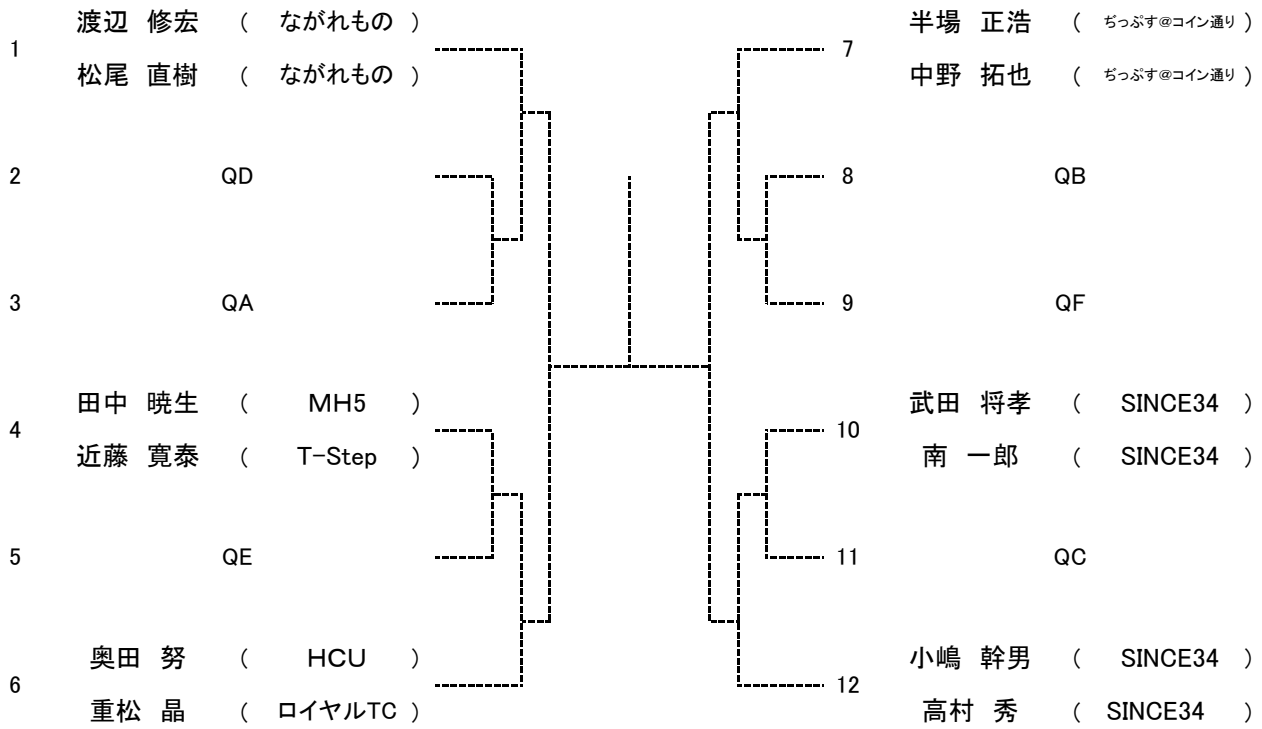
1
渡辺 修宏 ( ながれもの )
松尾 直樹 ( ながれもの )

2
QD

3
QA

4
田中 暁生 ( MH5 )
近藤 寛泰 ( T-Step )

5
QE

6
奥田 努 ( HCU )
重松 晶 ( ロイヤルTC )

7
半場 正浩 ( ぢっぷす@コイン通り )
中野 拓也 ( ぢっぷす@コイン通り )

8
QB

9
QF

10
武田 将孝 ( SINCE34 )
南 一郎 ( SINCE34 )

11
QC

12
小嶋 幹男 ( SINCE34 )
高村 秀 ( SINCE34 )